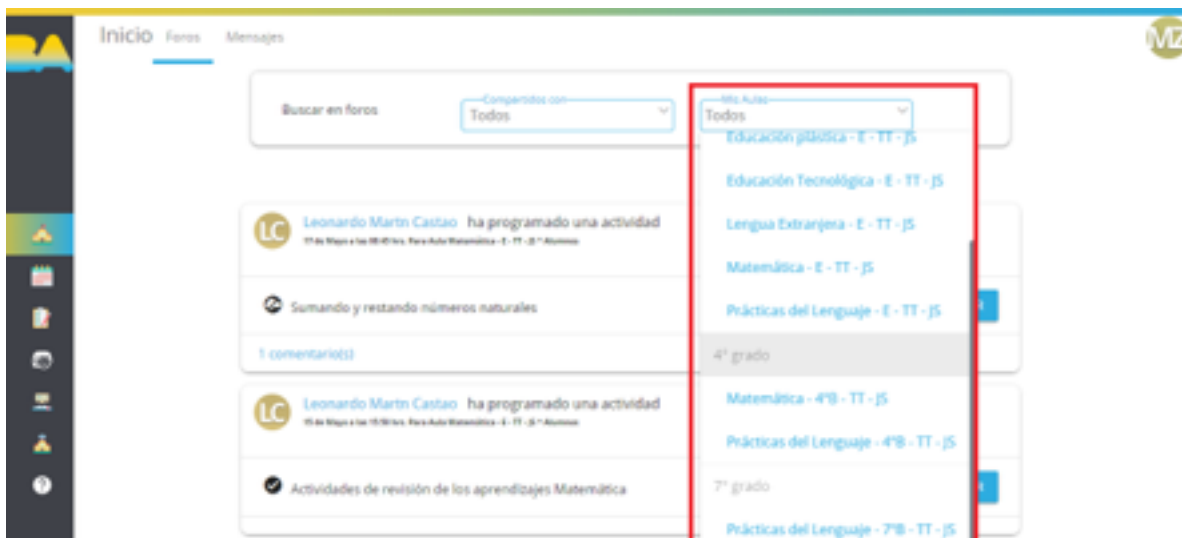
BA

Inicio Foros Mensajes

MZ

Buscar en foros

Compartidos con
Todos

Mis Aulas
Todos

Educación plástica - E - TT - JS

Educación Tecnológica - E - TT - JS

Lengua Extranjera - E - TT - JS

Matemática - E - TT - JS

Prácticas del Lenguaje - E - TT - JS

4° grado

Matemática - 4°B - TT - JS

Prácticas del Lenguaje - 4°B - TT - JS

7° grado

Prácticas del Lenguaje - 7°B - TT - JS

LC Leonardo Martn Castao ha programado una actividad
17 de Mayo a las 08:45 hrs. Para Aula Matemática - E - TT - JS * Alumnos

Sumando y restando números naturales

1 comentario(s)

LC Leonardo Martn Castao ha programado una actividad
15 de Mayo a las 15:50 hrs. Para Aula Matemática - E - TT - JS * Alumnos

Actividades de revisión de los aprendizajes Matemática